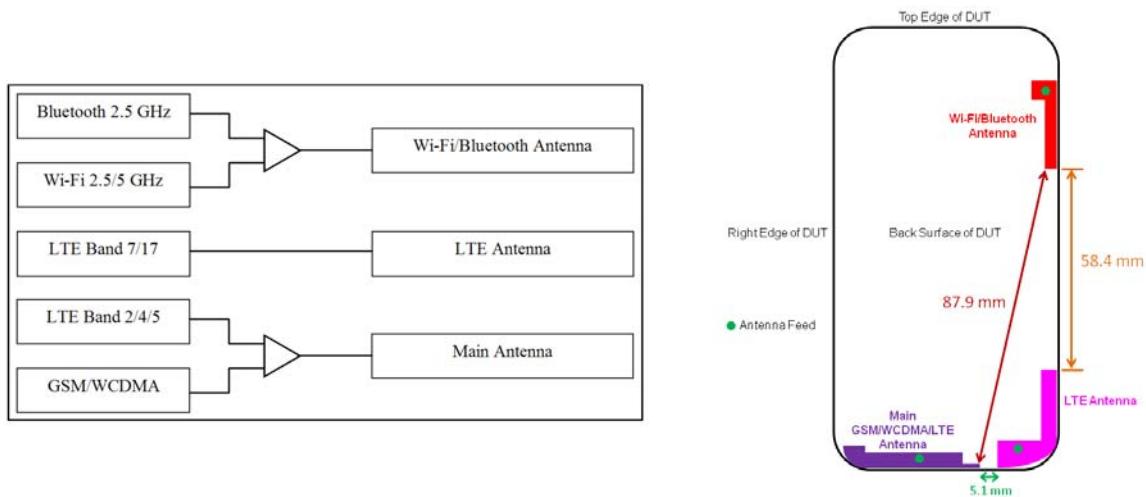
Bluetooth 2.5 GHz

Wi-Fi 2.5/5 GHz

Wi-Fi/Bluetooth Antenna

LTE Band 7/17

LTE Antenna

LTE Band 2/4/5

GSM/WCDMA

Main Antenna

Top Edge of DUT

Wi-Fi/Bluetooth Antenna

Right Edge of DUT

Back Surface of DUT

58.4 mm

87.9 mm

Antenna Feed

LTE Antenna

Main GSM/WCDMA/LTE Antenna

5.1 mm